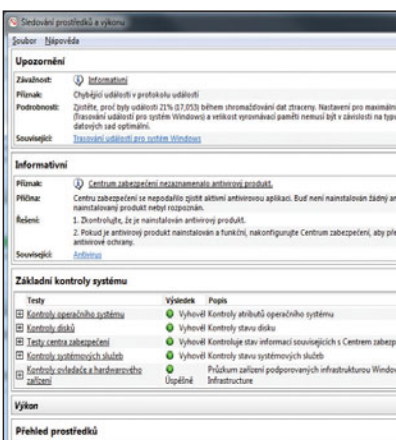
Sledování prostředků a výkonu

Soubor Nápověda

Upozornění

Závažnost: Informativní

Příznak: Chybějící události v protokolu událostí

Podrobnosti: Zjistěte, proč byly události 21% (17,053) během shromažďování dat ztraceny. Nastavení pro maximální (Trasování událostí pro systém Windows) a velikost vyrovnávací paměti nemusí být v závislosti na typu datových sad optimální.

Související: Trasování událostí pro systém Windows

Informativní

Příznak: Centrum zabezpečení nezaznamenalo antivirový produkt.

Příčina: Centru zabezpečení se nepodařilo zjistit aktivní antivirovou aplikaci. Buď není nainstalován žádný an nainstalovaný produkt nebyl rozpoznán.

Řešení: 1. Zkontrolujte, že je nainstalován antivirový produkt.

2. Pokud je antivirový produkt nainstalován a funkční, nakonfigurujte Centrum zabezpečení, aby pl antivirové ochrany.

Související: Antivirus

Základní kontroly systému

| Testy | Výsledek | Popis |
|---|---|---|
| Kontroly operačního systému | Vyhověl | Kontroly atributů operačního systému |
| Kontroly disků | Vyhověl | Kontroly stavu disku |
| Testy centra zabezpečení | Vyhověl | Kontroluje stav informací souvisejících s Centrem zabezp |
| Kontroly systémových služeb | Vyhověl | Kontroly stavu systémových služeb |
| Kontroly ovladače a hardwarového zařízení | Úspěšné | Průzkum zařízení podporovaných infrastrukturou Windo Infrastructure |

Výkon

Přehled prostředků